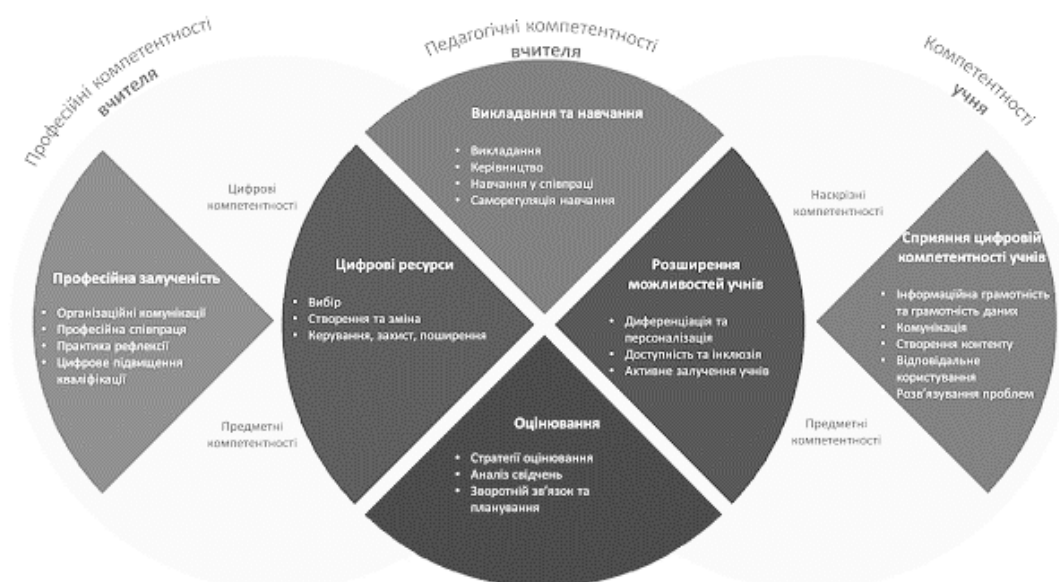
Професійні компетентності вчителя

Педагогічні компетентності вчителя

Компетентності учня

Викладання та навчання
• Викладання
• Керівництво
• Навчання у співпраці
• Саморегуляція навчання

Цифрові компетентності

Наскрізні компетентності

Професійна залученість
• Організаційні комунікації
• Професійна співпраця
• Практика рефлексії
• Цифрове підвищення кваліфікації

Цифрові ресурси
• Вибір
• Створення та зміна
• Керування, захист, поширення

Розширення можливостей учнів
• Диференціація та персоналізація
• Доступність та інклюзія
• Активне залучення учнів

Сприяння цифровій компетентності учнів
• Інформаційна грамотність та грамотність даних
• Комунікація
• Створення контенту
• Відповідальне користування
Розв'язування проблем

Предметні компетентності

Предметні компетентності

Оцінювання
• Стратегії оцінювання
• Аналіз свідчень
• Зворотній зв'язок та планування